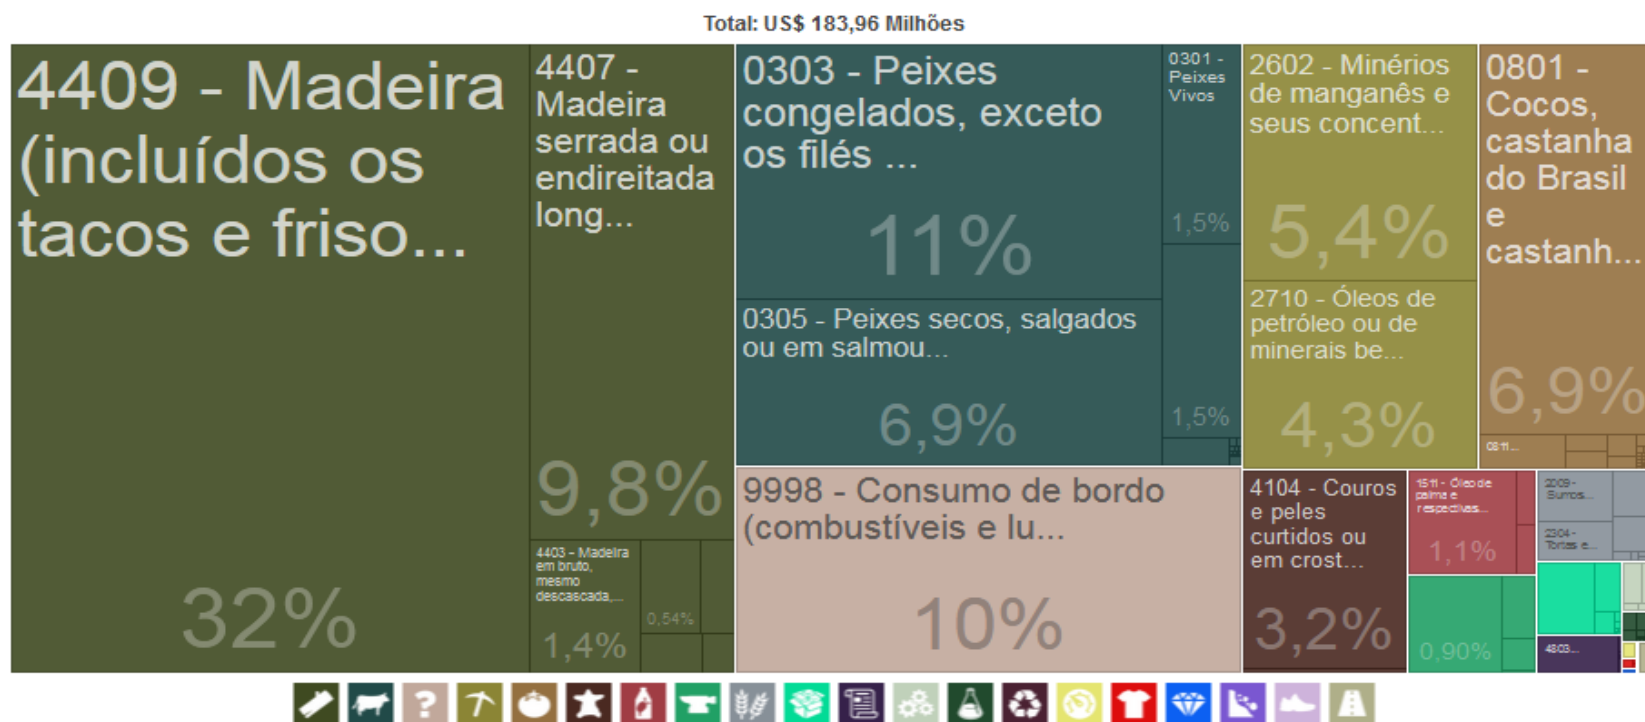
Total: US$ 183,96 Milhões

4409 - Madeira (incluídos os tacos e friso...

32%

4407 - Madeira serrada ou endireitada long...

9,8%

4403 - Madeira em bruto, mesmo descascada,...

1,4%

0,54%

0303 - Peixes congelados, exceto os filés ...

11%

0301 - Peixes Vivos

1,5%

0305 - Peixes secos, salgados ou em salmou...

6,9%

1,5%

2602 - Minérios de manganês e seus concent...

5,4%

2710 - Óleos de petróleo ou de minerais be...

4,3%

0801 - Cocos, castanha do Brasil e castanh...

6,9%

0811...

9998 - Consumo de bordo (combustíveis e lu...

10%

4104 - Couros e peles curtidos ou em crost...

3,2%

1511 - Óleo de palma e respectivas...

1,1%

0,90%

2009 - Sumos...

2304 - Tortas e...

4803...